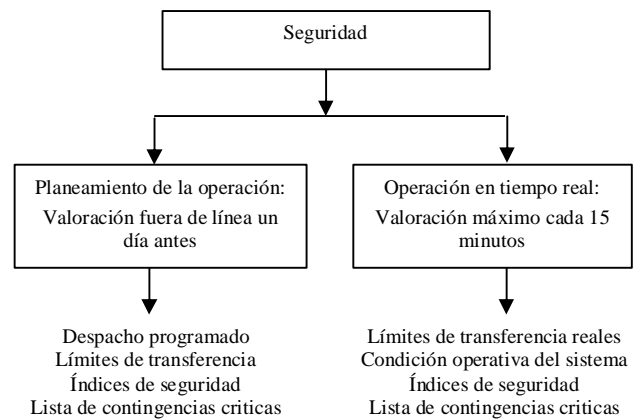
Seguridad

Planeamiento de la operación:
Valoración fuera de línea un día antes

Despacho programado
Límites de transferencia
Índices de seguridad
Lista de contingencias criticas

Operación en tiempo real:
Valoración máximo cada 15 minutos

Límites de transferencia reales
Condición operativa del sistema
Índices de seguridad
Lista de contingencias criticas